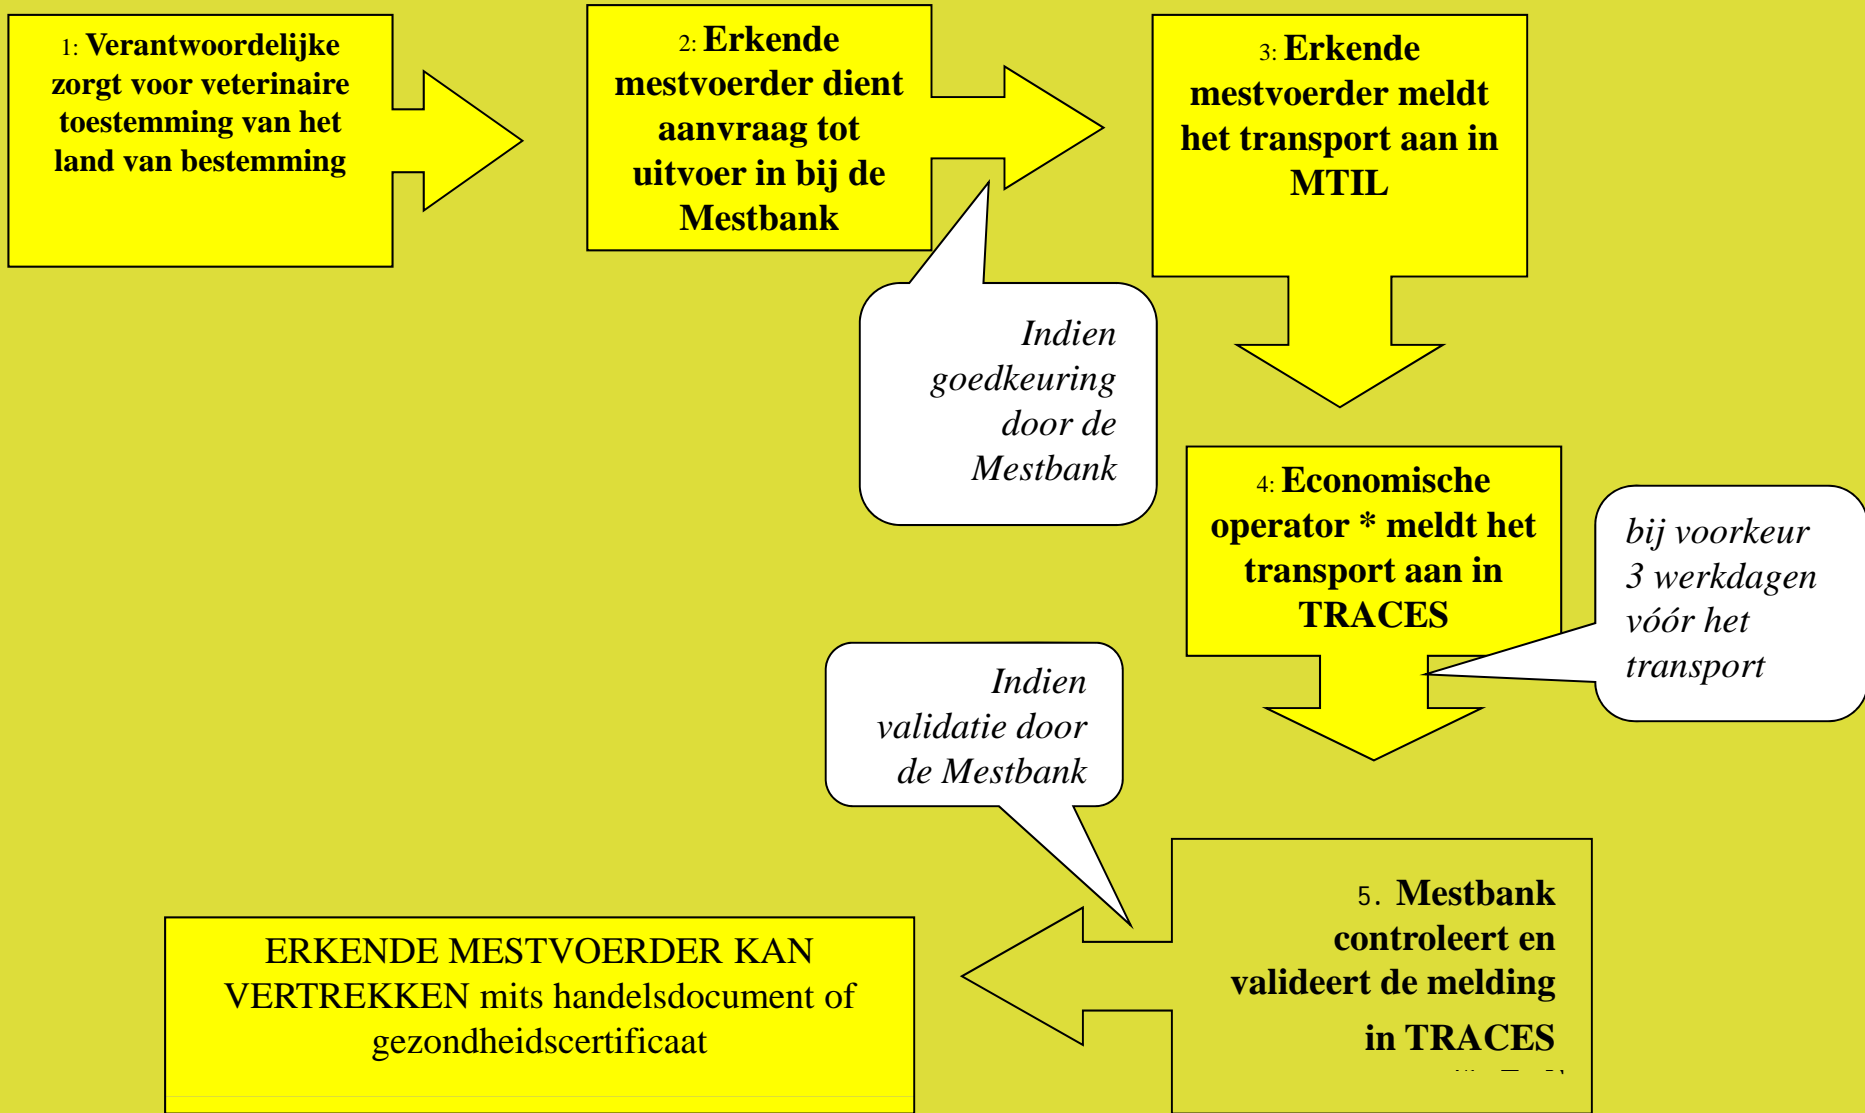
1: Verantwoordelijke zorgt voor veterinaire toestemming van het land van bestemming

2: Erkende mestvoerder dient aanvraag tot uitvoer in bij de Mestbank

3: Erkende mestvoerder meldt het transport aan in MTIL

Indien goedkeuring door de Mestbank

4: Economische operator * meldt het transport aan in TRACES

bij voorkeur 3 werkdagen vóór het transport

Indien validatie door de Mestbank

5. Mestbank controleert en valideert de melding in TRACES

ERKENDE MESTVOERDER KAN VERTREKKEN mits handelsdocument of gezondheidscertificaat